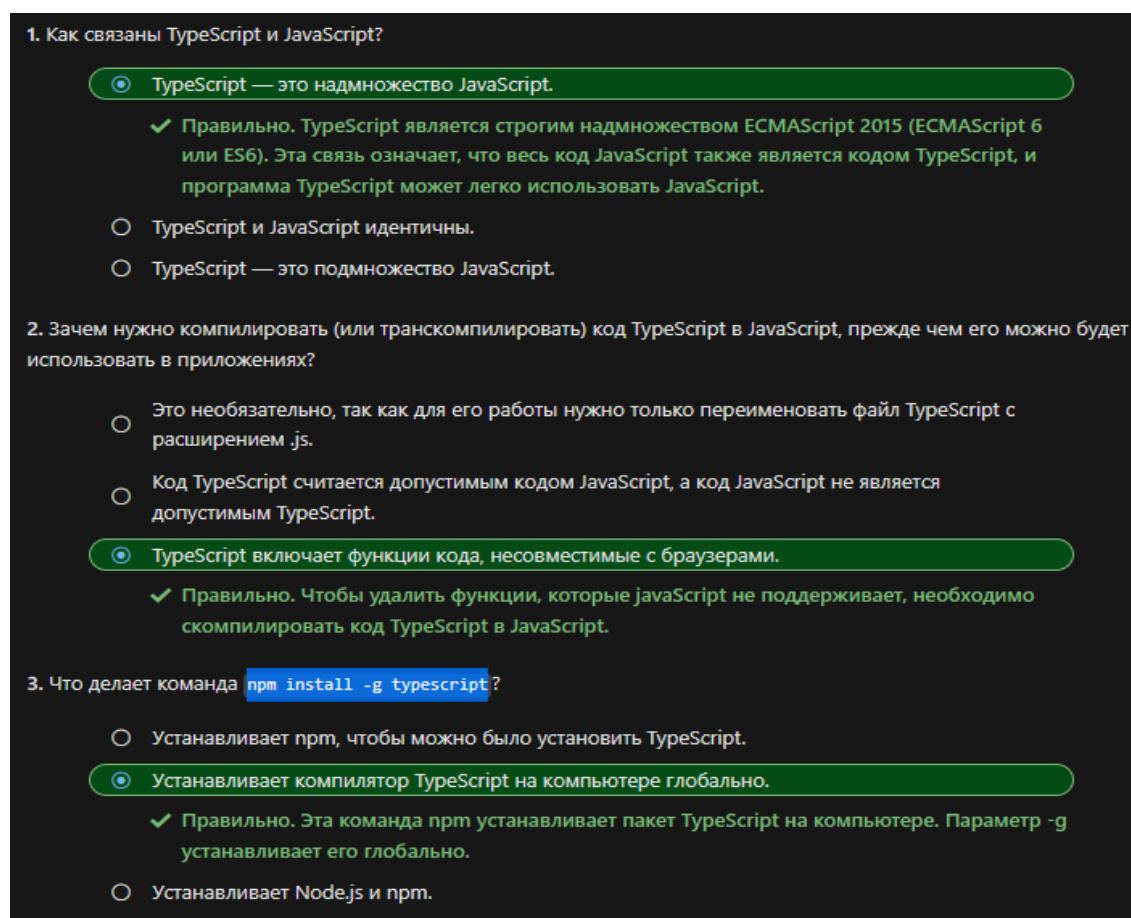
1. Как связаны TypeScript и JavaScript?

TypeScript — это надмножество JavaScript.

✔ Правильно. TypeScript является строгим надмножеством ECMAScript 2015 (ECMAScript 6 или ES6). Эта связь означает, что весь код JavaScript также является кодом TypeScript, и программа TypeScript может легко использовать JavaScript.

TypeScript и JavaScript идентичны.

TypeScript — это подмножество JavaScript.

2. Зачем нужно компилировать (или транскомпилировать) код TypeScript в JavaScript, прежде чем его можно будет использовать в приложениях?

Это необязательно, так как для его работы нужно только переименовать файл TypeScript с расширением .js.

Код TypeScript считается допустимым кодом JavaScript, а код JavaScript не является допустимым TypeScript.

TypeScript включает функции кода, несовместимые с браузерами.

✔ Правильно. Чтобы удалить функции, которые javaScript не поддерживает, необходимо скомпилировать код TypeScript в JavaScript.

3. Что делает команда npm install -g typescript?

Устанавливает npm, чтобы можно было установить TypeScript.

Устанавливает компилятор TypeScript на компьютере глобально.

✔ Правильно. Эта команда npm устанавливает пакет TypeScript на компьютере. Параметр -g устанавливает его глобально.

Устанавливает Node.js и npm.